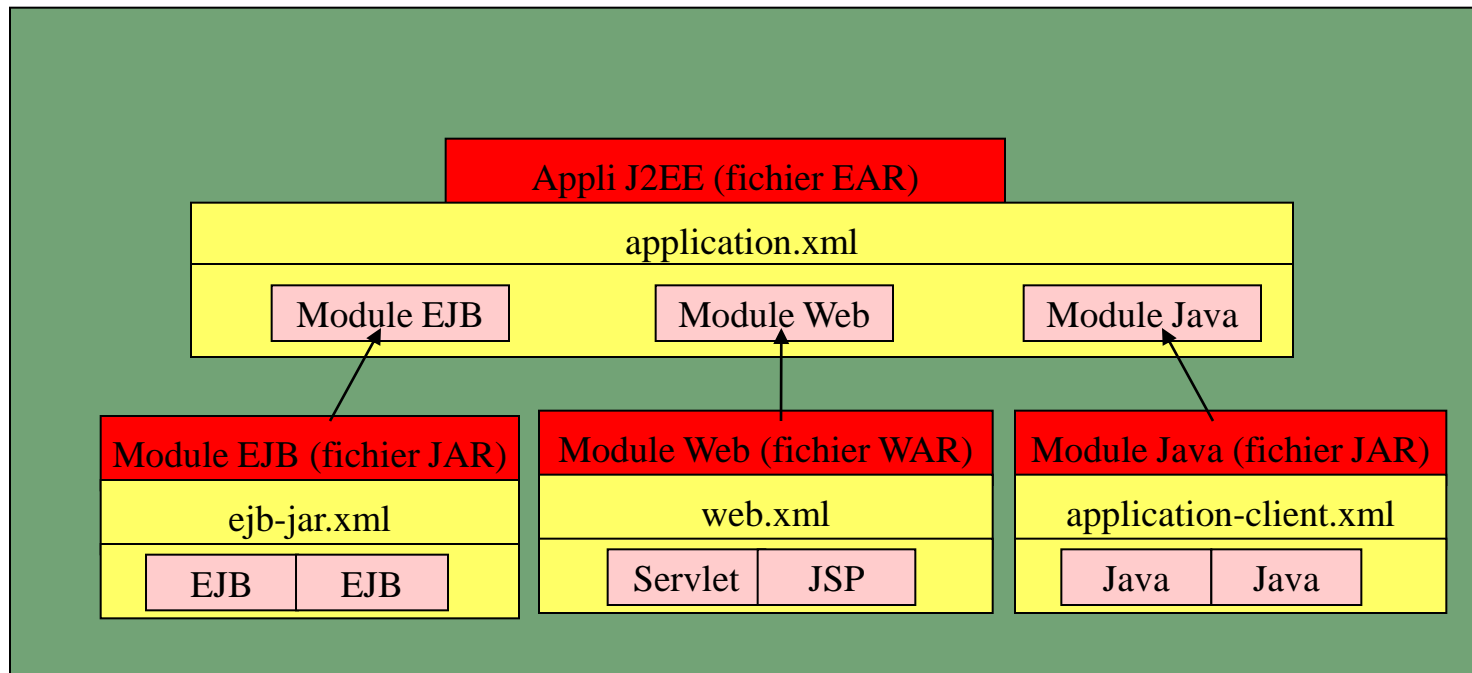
Appli J2EE (fichier EAR)

application.xml

Module EJB

Module Web

Module Java

Module EJB (fichier JAR)

ejb-jar.xml

EJB

EJB

Module Web (fichier WAR)

web.xml

Servlet

JSP

Module Java (fichier JAR)

application-client.xml

Java

Java